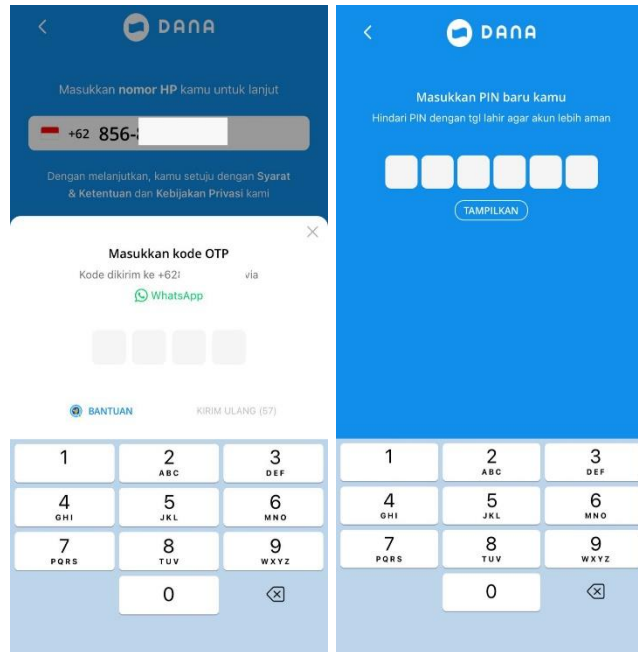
DANA

Masukkan nomor HP kamu untuk lanjut

+62 856-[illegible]

Dengan melanjutkan, kamu setuju dengan Syarat & Ketentuan dan Kebijakan Privasi kami

Masukkan kode OTP

Kode dikirim ke +62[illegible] via

WhatsApp

BANTUAN

KIRIM ULANG (57)

1
2 ABC
3 DEF
4 GHI
5 JKL
6 MNO
7 PQRS
8 TUV
9 WXYZ
0

DANA

Masukkan PIN baru kamu

Hindari PIN dengan tgl lahir agar akun lebih aman

TAMPILKAN

1
2 ABC
3 DEF
4 GHI
5 JKL
6 MNO
7 PQRS
8 TUV
9 WXYZ
0